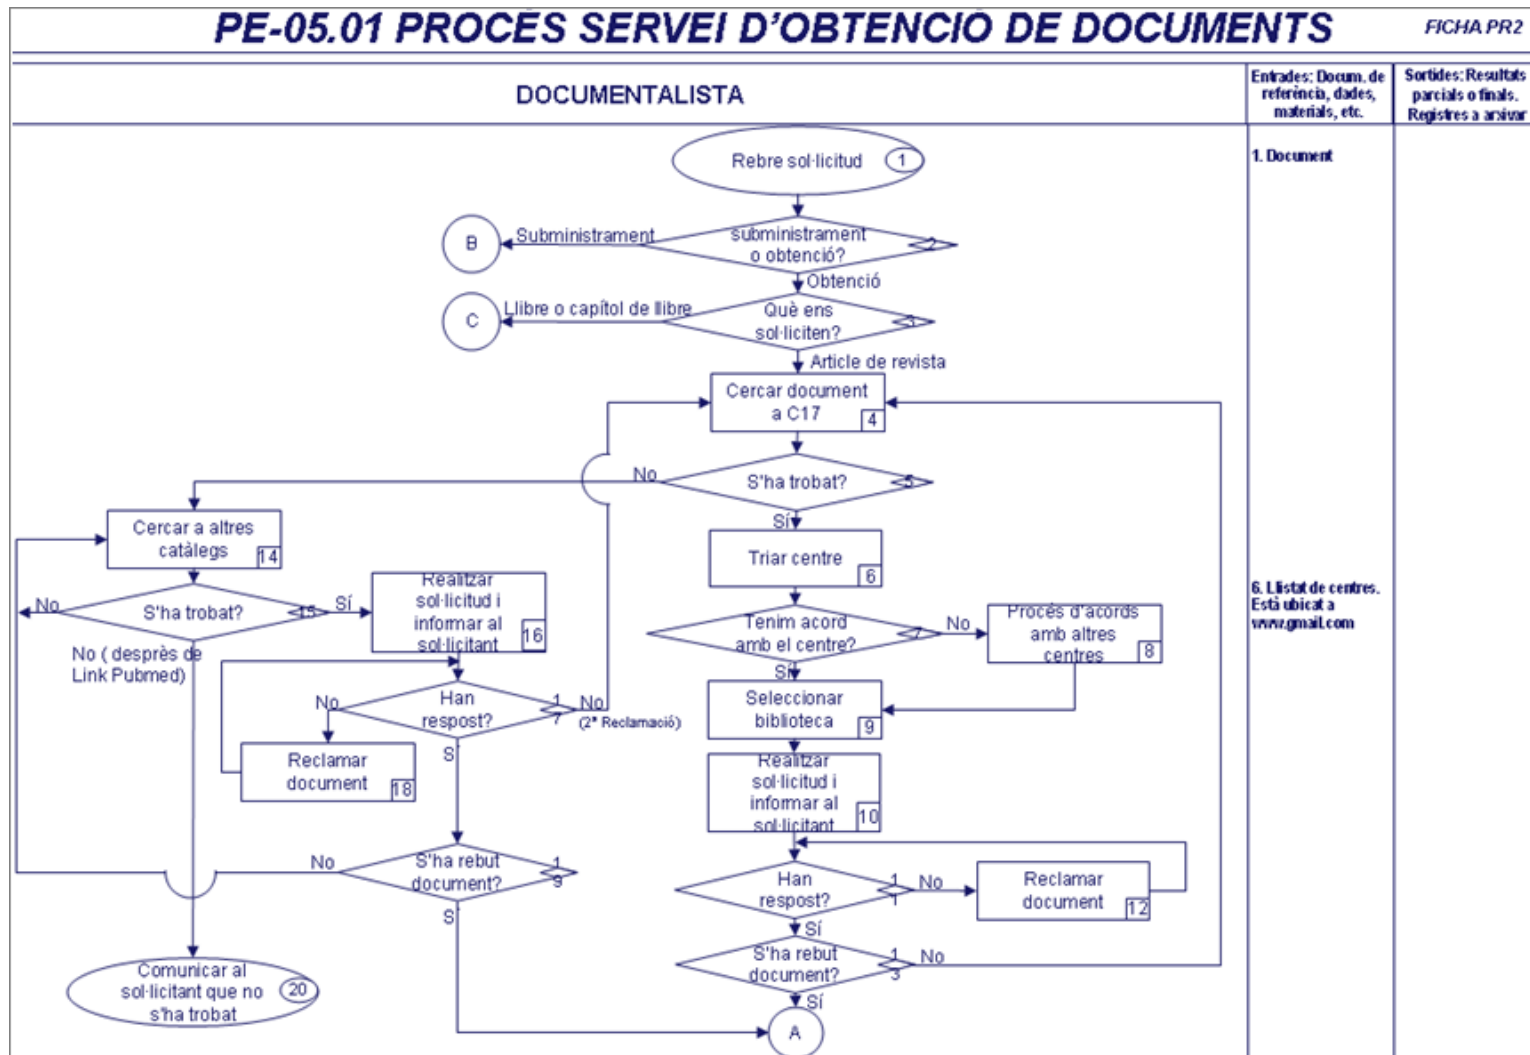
PE-05.01 PROCÉS SERVEI D'OBTENCIÓ DE DOCUMENTS

FICHA PR2

DOCUMENTALISTA

Entrades: Docum. de referència, dades, materials, etc.

Sortides: Resultats parcials o finals. Registres a arxivar

Rebre sol·licitud 1

Subministrament o obtenció? 2

B

Subministrament

Obtenció

C

Llibre o capítol de llibre

Què ens sol·liciten? 3

Article de revista

Cercar document a C17 4

No

S'ha trobat? 5

Sí

Triar centre 6

Tenim acord amb el centre? 7

No

Procés d'acords amb altres centres 8

Sí

Seleccionar biblioteca 9

Realitzar sol·licitud i informar al sol·licitant 10

Han respost? 11

No

Reclamar document 12

Sí

S'ha rebut document? 13

No

Sí

A

Cercar a altres catàlegs 14

No

S'ha trobat? 15

Sí

Realitzar sol·licitud i informar al sol·licitant 16

No ( després de Link Pubmed)

No

Han respost? 17

No

(2ª Reclamació)

Sí

Reclamar document 18

No

S'ha rebut document? 19

Sí

Comunicar al sol·licitant que no s'ha trobat 20

1. Document

6. Llistat de centres. Està ubicat a www.gmail.com